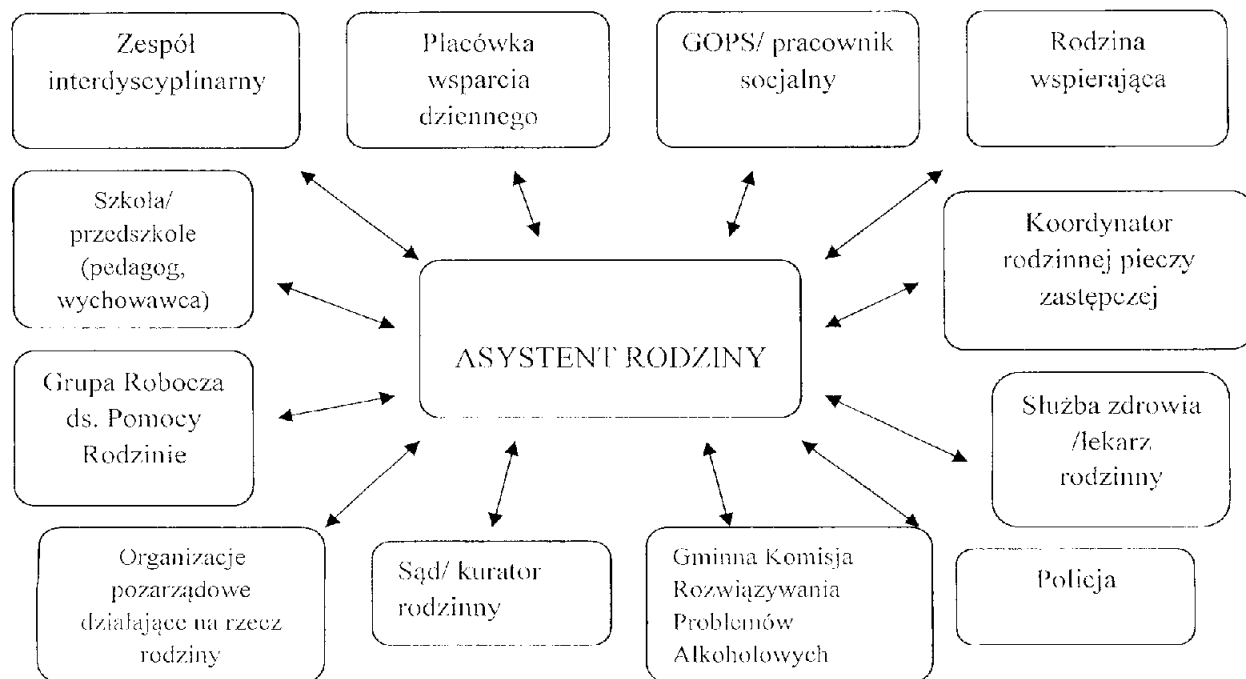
Zespół interdyscyplinarny

Placówka wsparcia dziennego

GOPS/ pracownik socjalny

Rodzina wspierająca

Szkoła/ przedszkole (pedagog, wychowawca)

Koordynator rodzinnej pieczy zastępczej

ASYSTENT RODZINY

Grupa Robocza ds. Pomocy Rodzinie

Służba zdrowia /lekarz rodzinny

Organizacje pozarządowe działające na rzecz rodziny

Sąd/ kurator rodzinny

Gminna Komisja Rozwiązywania Problemów Alkoholowych

Policja